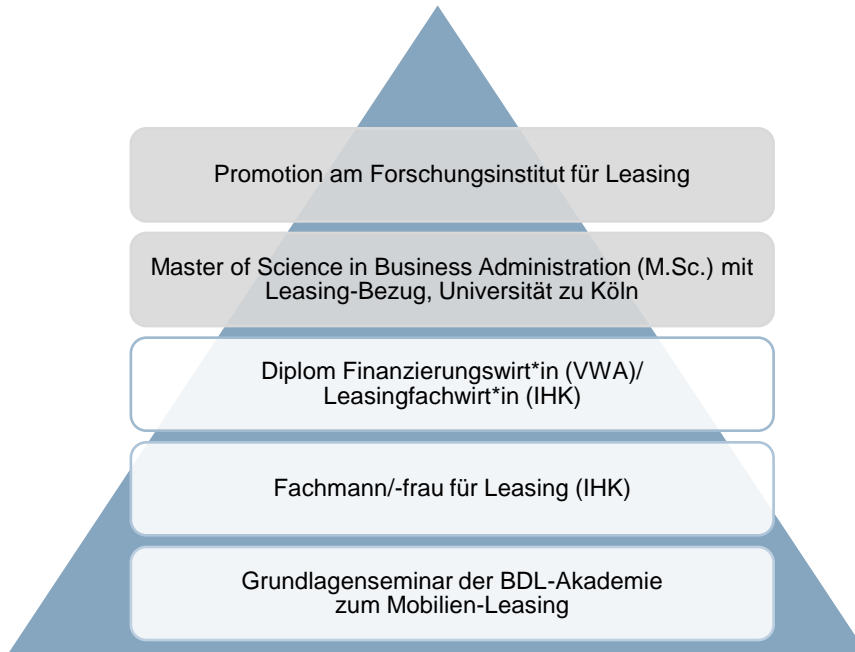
Promotion am Forschungsinstitut für Leasing

Master of Science in Business Administration (M.Sc.) mit Leasing-Bezug, Universität zu Köln

Diplom Finanzierungswirt*in (VWA)/ Leasingfachwirt*in (IHK)

Fachmann/-frau für Leasing (IHK)

Grundlagenseminar der BDL-Akademie zum Mobilien-Leasing